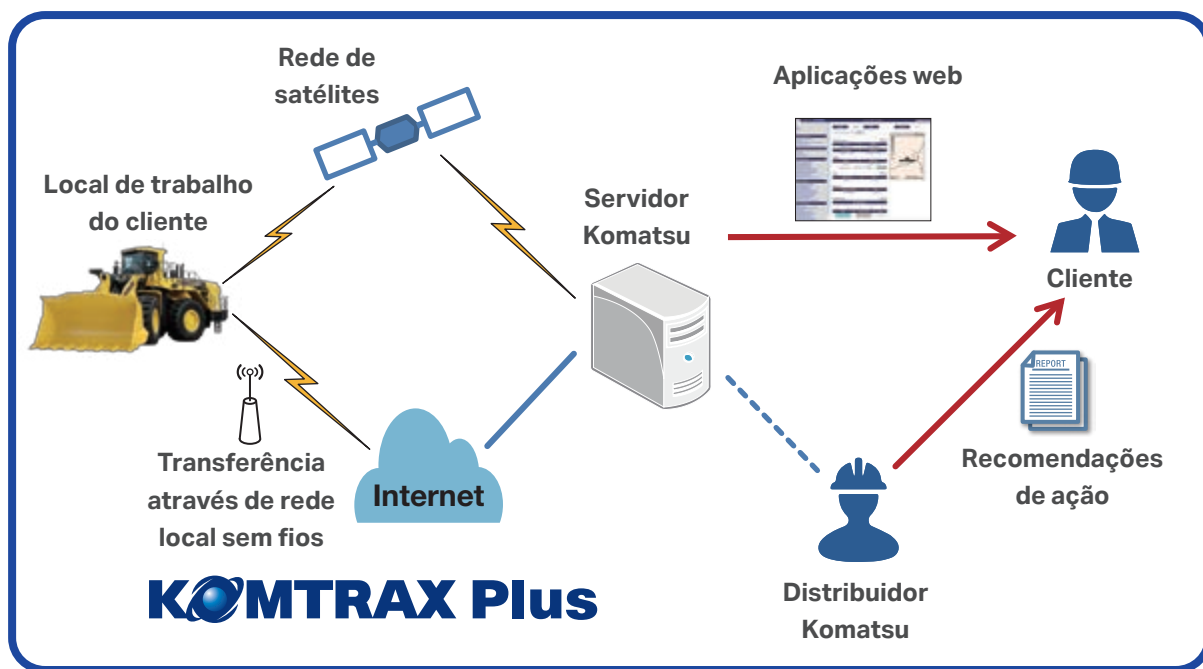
Rede de satélites

Aplicações web

Local de trabalho do cliente

Servidor Komatsu

Cliente

REPORT

Transferência através de rede local sem fios

Internet

Recomendações de ação

KOMTRAX Plus

Distribuidor Komatsu